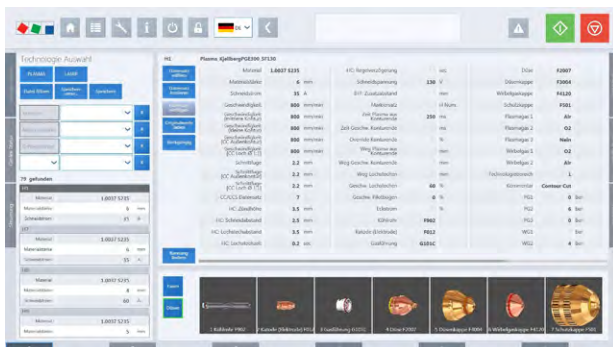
DE

Technologie Auswahl

Schneiden

79 gefunden

1.0037 S235

Plasma_Kjellberg PGE300_SF150

| Material | 1.0037 S235 | HG Regelverzögerung | | ms | Düse | F3007 |
|---|---|---|---|---|---|---|
| Materialstärke | 6 mm | Schneidspannung | 130 V | | Düsenkappe | F3004 |
| Schneidstrom | 35 A | BYT Zusatzabstand | | mm | Wirbelgaskappe | F4120 |
| Geschwindigkeit | 800 mm/min | Markenart | | | Schutzkappe | F301 |
| Geschwindigkeit | 800 mm/min | | 250 ms | | Plasmagas 1 | Air |
| Geschwindigkeit | 800 mm/min | | | mm | Plasmagas 2 | O2 |
| Geschwindigkeit | 800 mm/min | | | mm | Plasmagas 3 | Hain |
| Geschwindigkeit | 800 mm/min | | | mm | Wirbelgas 1 | O2 |
| Schnittspalt | 2.2 mm | | | mm | Wirbelgas 2 | Air |
| Schnittspalt | 2.2 mm | | | mm | Technologiestatus | 1 |
| Schnittspalt | 2.2 mm | | 60 % | | Kommentar | Contour Cut |
| CC/CCS Elektrode | 7 | | | % | PG1 | 0 Bar |
| HC Zündhöhe | 3.5 mm | | | | PG2 | 0 Bar |
| HC Schneidabstand | 3.5 mm | Kühlrohr | F902 | | WG1 | Bar |
| HC Lochstechabstand | 3.5 mm | Kathode (Elektrode) | F012 | | WG2 | Bar |
| HC Lochstechzeit | 0.2 sec | Gasführung | G101C | | WG3 | 4 Bar |

1 Kühlrohr F902
2 Kathode (Elektrode) F012
3 Gasführung G101C
4 Düse F3007
5 Düsenkappe F3004
6 Wirbelgaskappe F4120
7 Schutzkappe F301